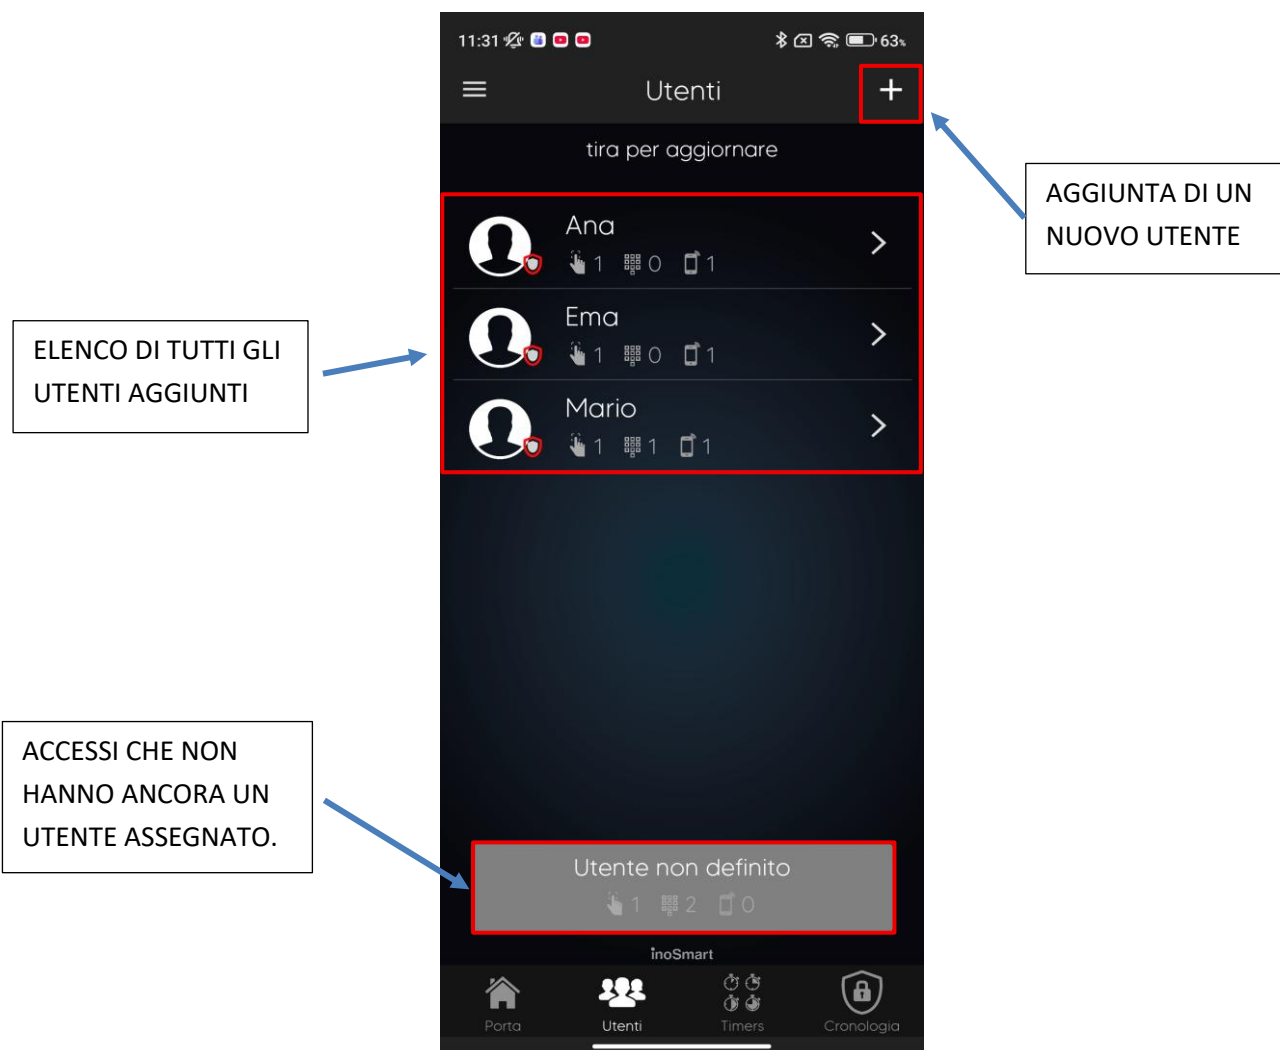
11:31 63%

Utenti

+

tira per aggiornare

AGGIUNTA DI UN NUOVO UTENTE

Ana
1 0 1

ELENCO DI TUTTI GLI UTENTI AGGIUNTI

Ema
1 0 1

Mario
1 1 1

ACCESSI CHE NON HANNO ANCORA UN UTENTE ASSEGNATO.

Utente non definito
1 2 0

inoSmart

Porta

Utenti

Timers

Cronologia